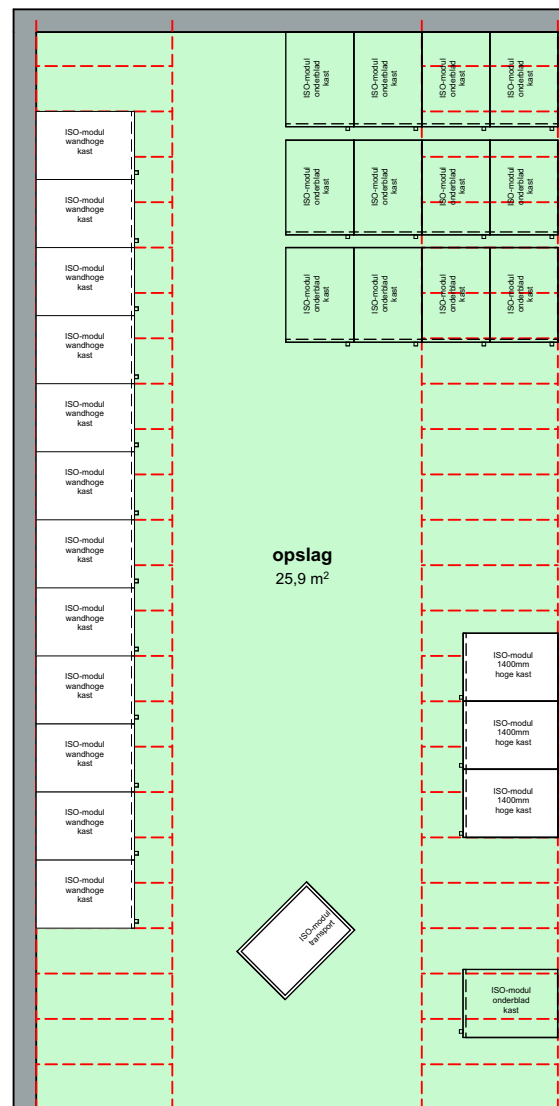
ISO-modul onderblad kast

ISO-modul onderblad kast

ISO-modul onderblad kast

ISO-modul onderblad kast

ISO-modul onderblad kast

ISO-modul onderblad kast

ISO-modul onderblad kast

ISO-modul onderblad kast

ISO-modul onderblad kast

ISO-modul onderblad kast

ISO-modul onderblad kast

ISO-modul onderblad kast

ISO-modul wandhoge kast

ISO-modul wandhoge kast

ISO-modul wandhoge kast

ISO-modul wandhoge kast

ISO-modul wandhoge kast

ISO-modul wandhoge kast

ISO-modul wandhoge kast

ISO-modul wandhoge kast

ISO-modul wandhoge kast

ISO-modul wandhoge kast

ISO-modul wandhoge kast

ISO-modul wandhoge kast

**opslag**
25,9 m$^2$

ISO-modul 1400mm hoge kast

ISO-modul 1400mm hoge kast

ISO-modul 1400mm hoge kast

ISO-modul transport

ISO-modul onderblad kast